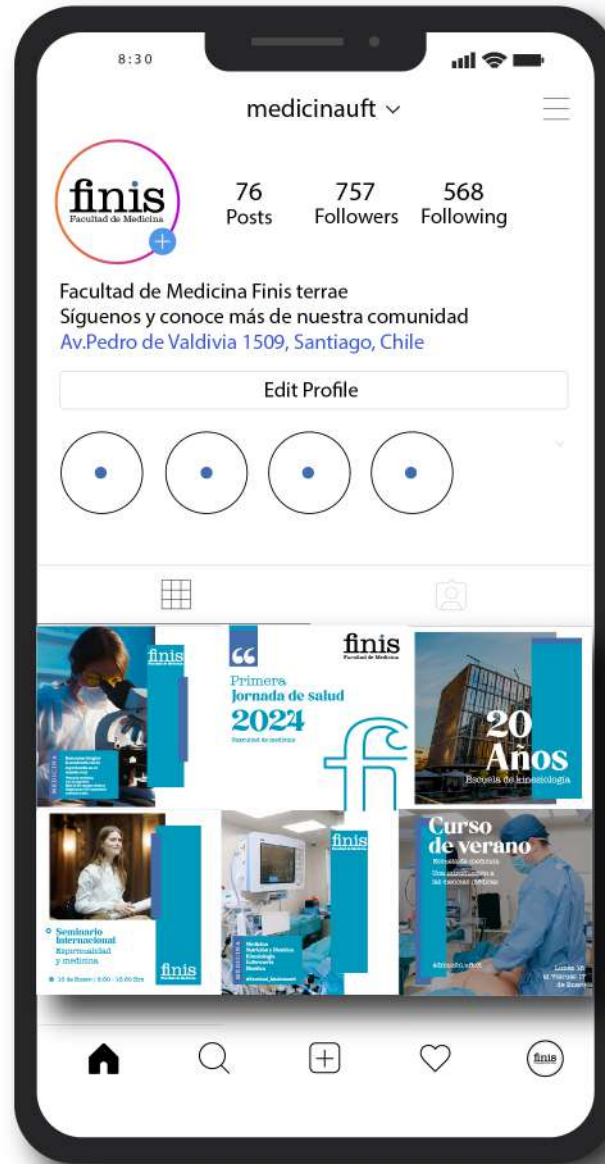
8:30

medicinauft

finis
Facultad de Medicina

76
Posts

757
Followers

568
Following

Facultad de Medicina Finis terrae
Síguenos y conoce más de nuestra comunidad
Av.Pedro de Valdivia 1509, Santiago, Chile

Edit Profile

finis
MEDICINA
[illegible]

finis
Facultad de Medicina
Primera
Jornada de salud
2024
Facultad de medicina

20
Años
Escuela de kinesiología

Seminario
Internacional
Espiritualidad
y medicina
15 de Enero | 9:00 - 13:00 Hrs
finis

finis
MEDICINA
Medicina
Nutrición y Dietética
Kinesiología
Enfermería
Obstetricia
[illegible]

Curso
de verano
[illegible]
Una introducción a las ciencias médicas
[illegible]
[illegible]

finis